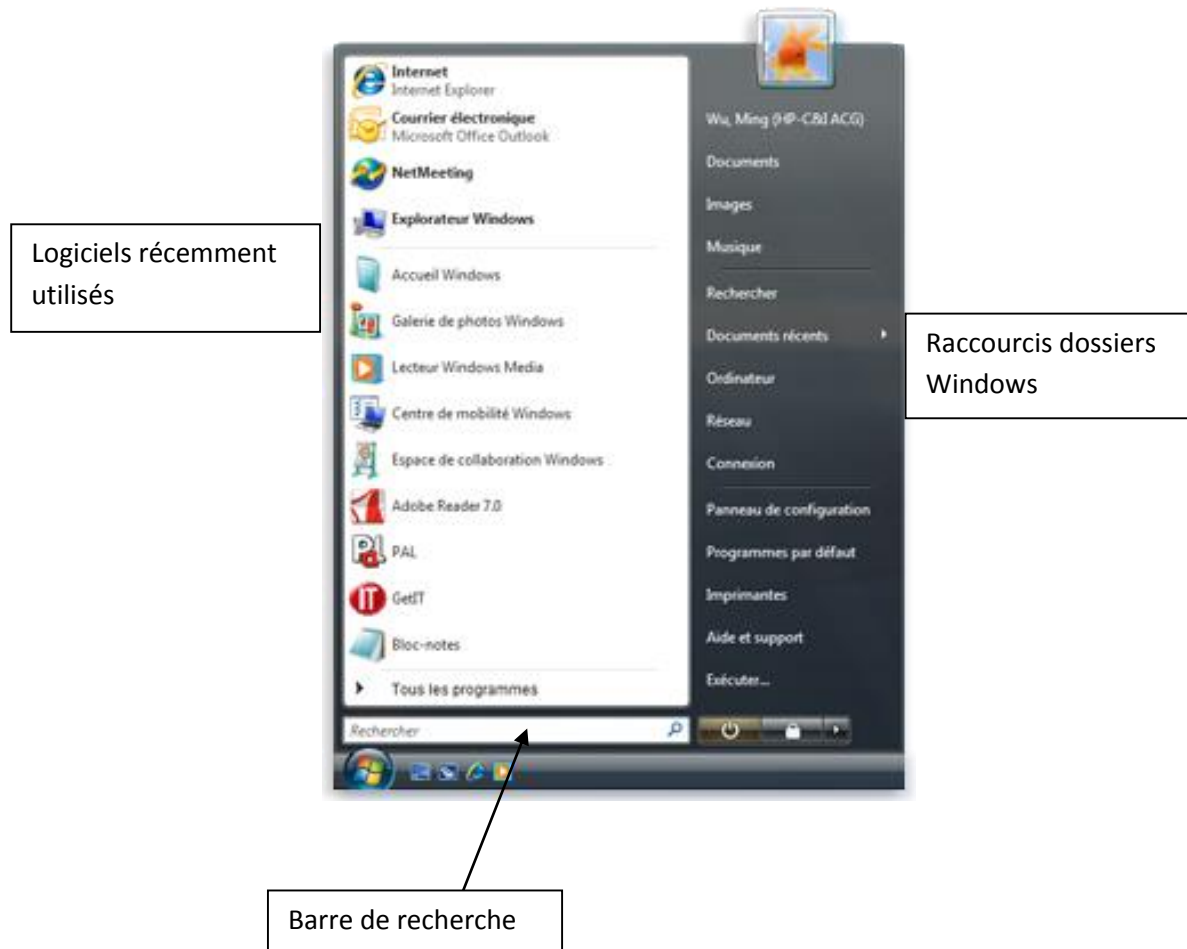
Logiciels récemment utilisés

Internet
Internet Explorer

Courrier électronique
Microsoft Office Outlook

NetMeeting

Explorateur Windows

Accueil Windows

Galerie de photos Windows

Lecteur Windows Media

Centre de mobilité Windows

Espace de collaboration Windows

Adobe Reader 7.0

PAL

GetIT

Bloc-notes

Tous les programmes

Rechercher

Wu, Ming (HP-C&I ACG)

Documents

Images

Musique

Rechercher

Documents récents

Ordinateur

Réseau

Connexion

Panneau de configuration

Programmes par défaut

Imprimantes

Aide et support

Exécuter...

Raccourcis dossiers Windows

Barre de recherche